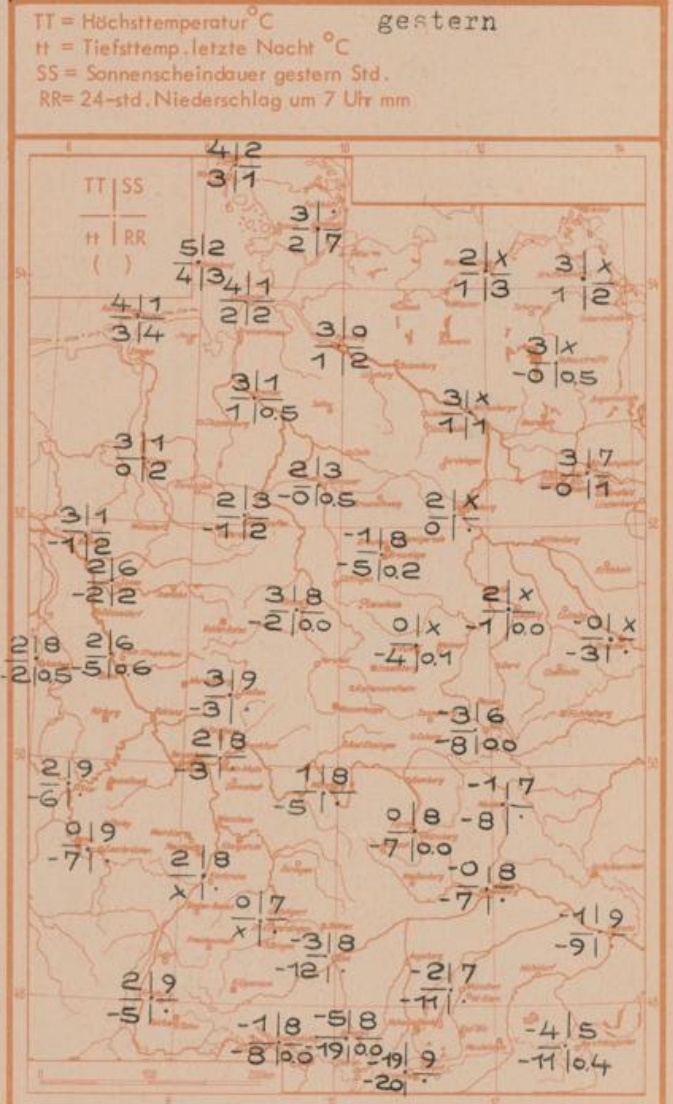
TT = Höchsttemperatur °C
tt = Tiefsttemp. letzte Nacht °C
SS = Sonnenscheindauer gestern Std.
RR = 24-std. Niederschlag um 7 Uhr mm

gestern

TT | SS
tt | RR
( )

4|2
3|1

3|·
2|7

5|2
4|3

4|1
2|2

2|x
1|3

3|x
1|2

4|1
3|4

3|0
1|2

3|x
-0|0.5

3|1
1|0.5

3|x
1|1

3|1
0|2

2|3
-0|0.5

3|7
-0|1

2|3
-1|2

2|x
0|·

3|1
-1|2

-1|8
-5|0.2

2|6
-2|2

3|8
-2|0.0

2|x
-1|0.0

0|x
-4|0.1

-0|x
-3|·

2|8
-2|0.5

2|6
-5|0.6

3|9
-3|·

-3|6
-8|0.0

2|8
-3|·

2|9
-6|·

1|8
-5|·

-1|7
-8|·

0|9
-7|·

0|8
-7|0.0

2|8
x|·

-0|8
-7|·

0|7
x|·

-3|8
-12|·

-1|9
-9|·

2|9
-5|·

-2|7
-11|·

-1|8
-8|0.0

-5|8
-19|0.0

-19|9
-20|·

-4|5
-11|0.4